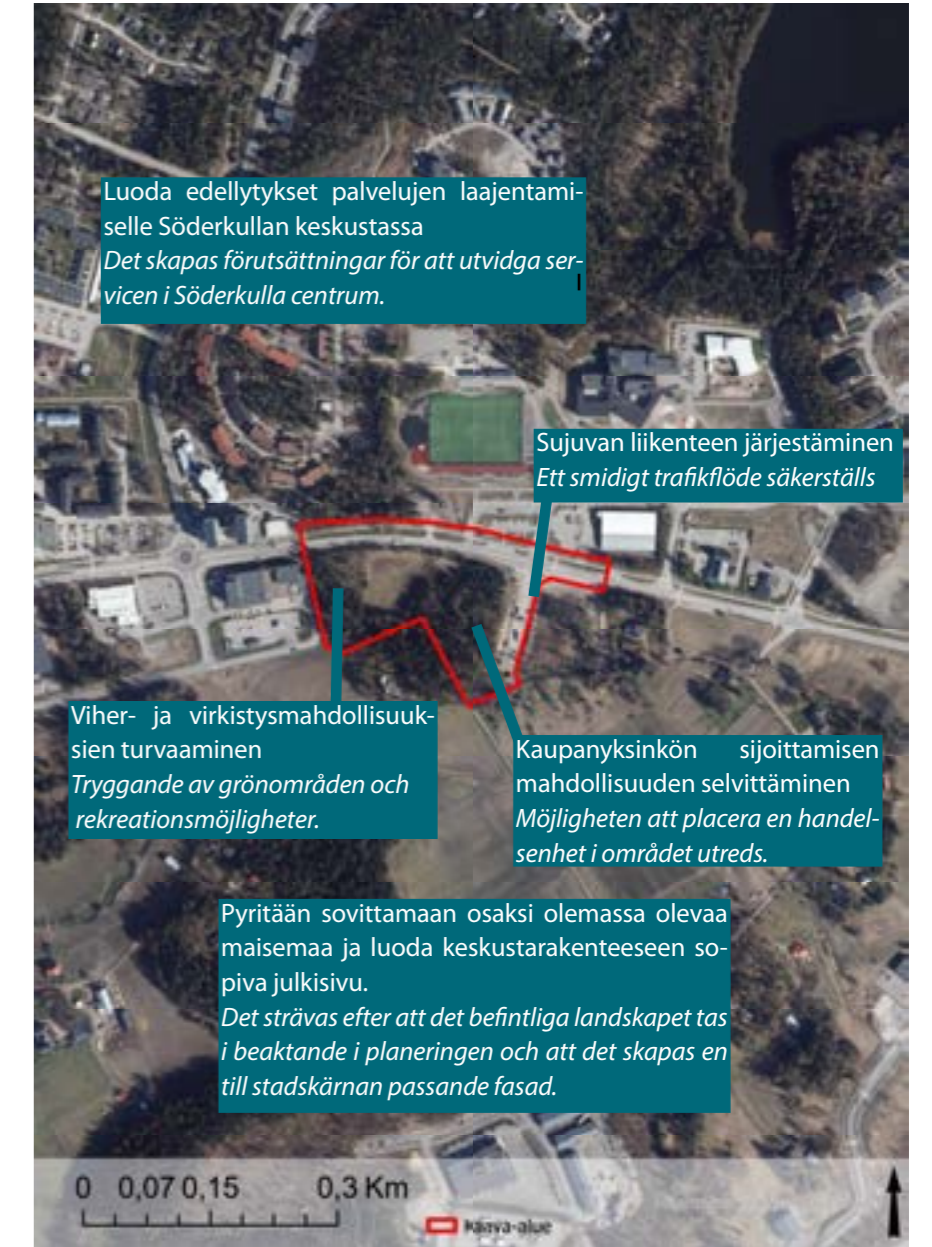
Luoda edellytykset palvelujen laajentamiselle Söderkullan keskustassa
*Det skapas förutsättningar för att utvidga servicen i Söderkulla centrum.*

Sujuvan liikenteen järjestäminen
*Ett smidigt trafikflöde säkerställs*

Viher- ja virkistysmahdollisuuksien turvaaminen
*Tryggande av grönområden och rekreationsmöjligheter.*

Kaupanyksinkön sijoittamisen mahdollisuuden selvittäminen
*Möjligheten att placera en handelsenhet i området utreds.*

Pyritään sovittamaan osaksi olemassa olevaa maisemaa ja luoda keskustarakenteeseen sopiva julkisivu.
*Det strävas efter att det befintliga landskapet tas i beaktande i planeringen och att det skapas en till stadskärnan passande fasad.*

0 0,07 0,15 0,3 Km

Kaava-alue